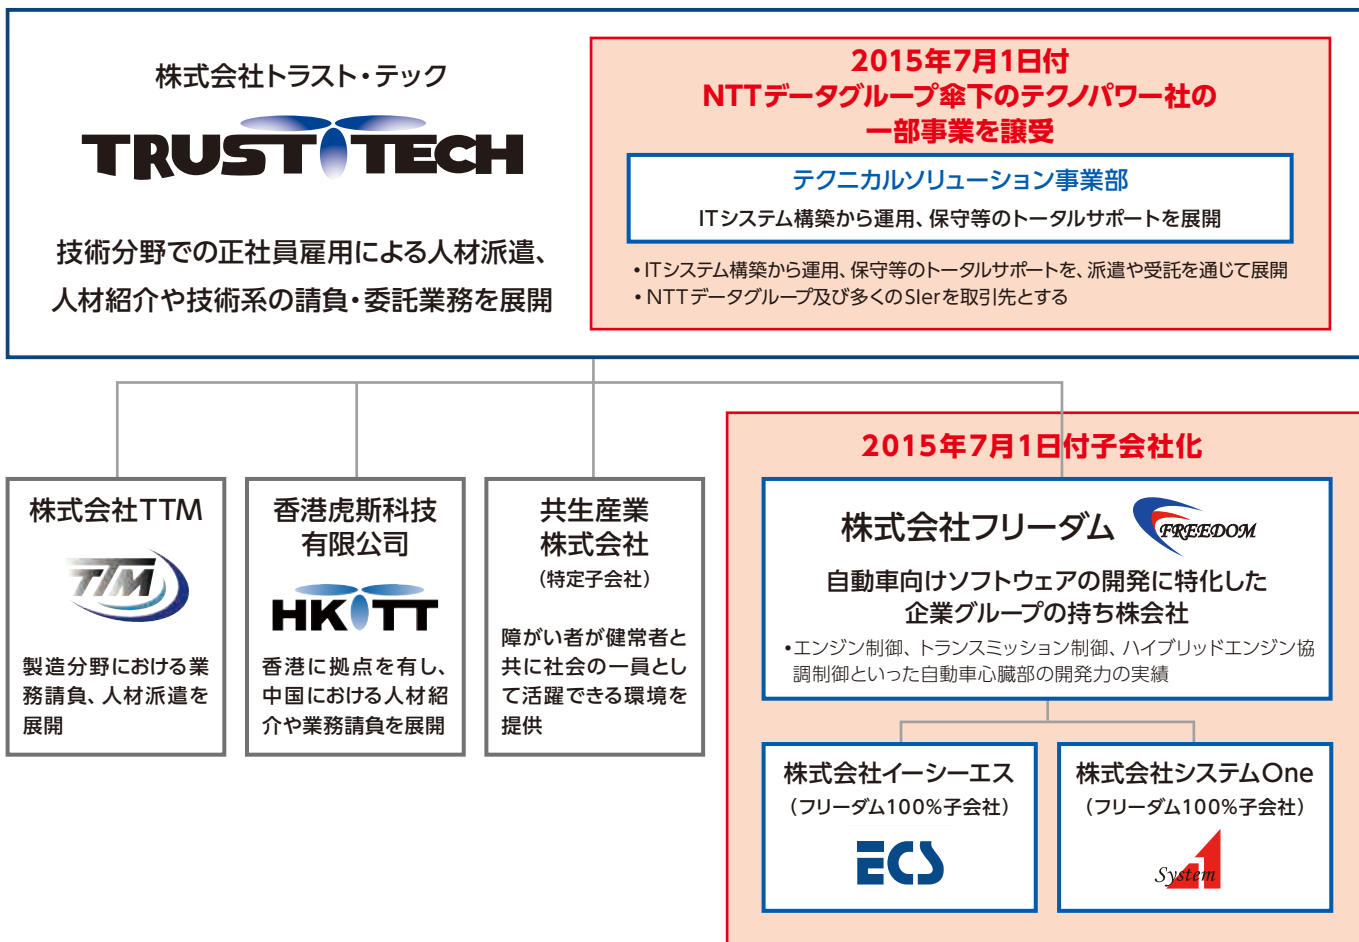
株式会社トラスト・テック

TRUSTTECH

技術分野での正社員雇用による人材派遣、人材紹介や技術系の請負・委託業務を展開

2015年7月1日付
NTTデータグループ傘下のテクノパワー社の
一部事業を譲受

テクニカルソリューション事業部

ITシステム構築から運用、保守等のトータルサポートを展開

• ITシステム構築から運用、保守等のトータルサポートを、派遣や受託を通じて展開
• NTTデータグループ及び多くのSIerを取引先とする

株式会社TTM

TTM

製造分野における業務請負、人材派遣を展開

香港虎斯科技有限公司

HKTT

香港に拠点を有し、中国における人材紹介や業務請負を展開

共生産業株式会社
（特定子会社）

障がい者が健常者と共に社会の一員として活躍できる環境を提供

2015年7月1日付子会社化

株式会社フリーダム

FREEDOM

自動車向けソフトウェアの開発に特化した企業グループの持ち株会社

• エンジン制御、トランスミッション制御、ハイブリッドエンジン協調制御といった自動車心臓部の開発力の実績

株式会社イーシーエス
（フリーダム100%子会社）

ECS

株式会社システムOne
（フリーダム100%子会社）

System 1